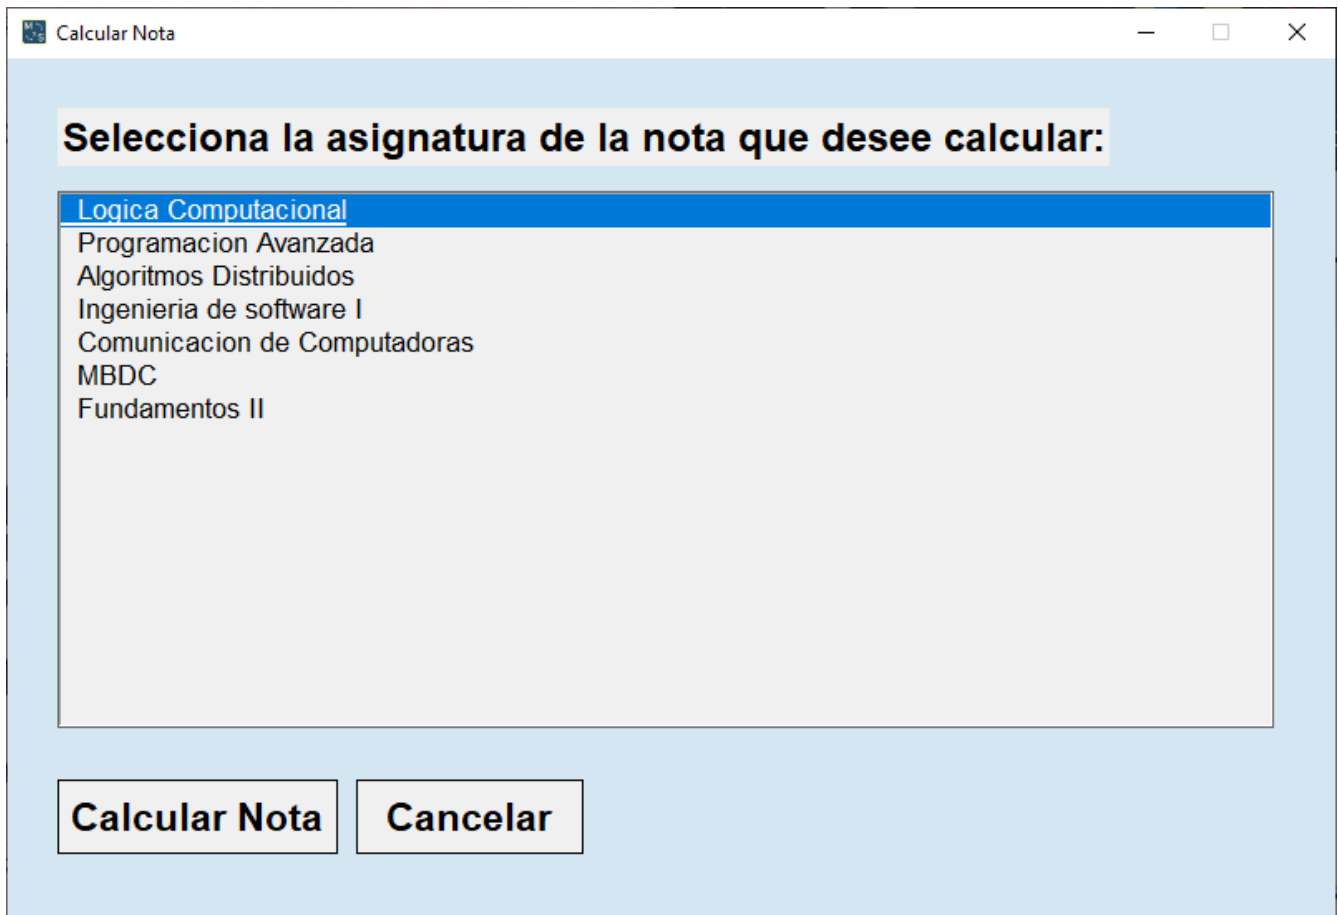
Calcular Nota

Selecciona la asignatura de la nota que desee calcular:

Logica Computacional
Programacion Avanzada
Algoritmos Distribuidos
Ingenieria de software I
Comunicacion de Computadoras
MBDC
Fundamentos II

Calcular Nota
Cancelar